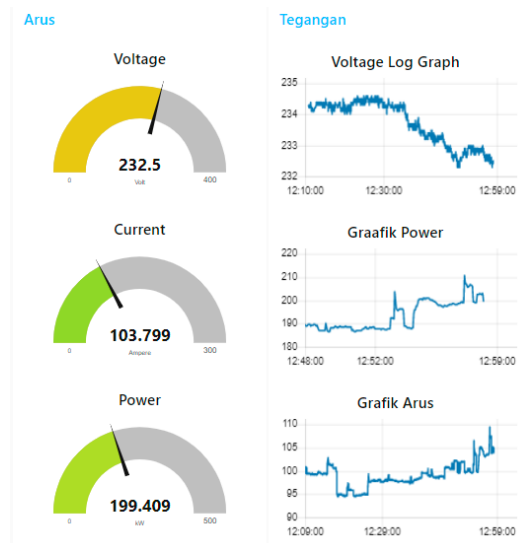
Arus

Voltage

232.5
Volt
0
400

Current

103.799
Ampere
0
300

Power

199.409
kW
0
500

Tegangan

Voltage Log Graph

235
234
233
232
12:10:00
12:30:00
12:59:00

Graafik Power

220
210
200
190
180
12:48:00
12:52:00
12:59:00

Grafik Arus

110
105
100
95
90
12:09:00
12:29:00
12:59:00